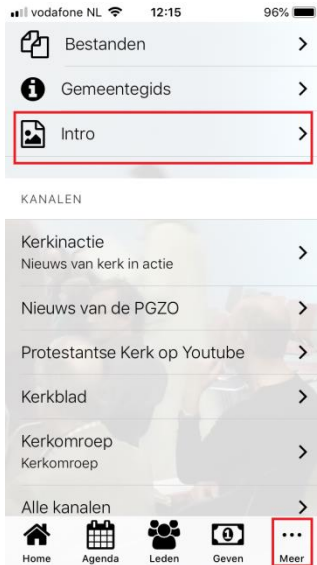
vodafone NL 12:15 96%

Bestanden >

Gemeentegids >

Intro >

KANALEN

Kerkinactie
Nieuws van kerk in actie >

Nieuws van de PGZO >

Protestantse Kerk op Youtube >

Kerkblad >

Kerkomroep
Kerkomroep >

Alle kanalen >

Home Agenda Leden Geven Meer